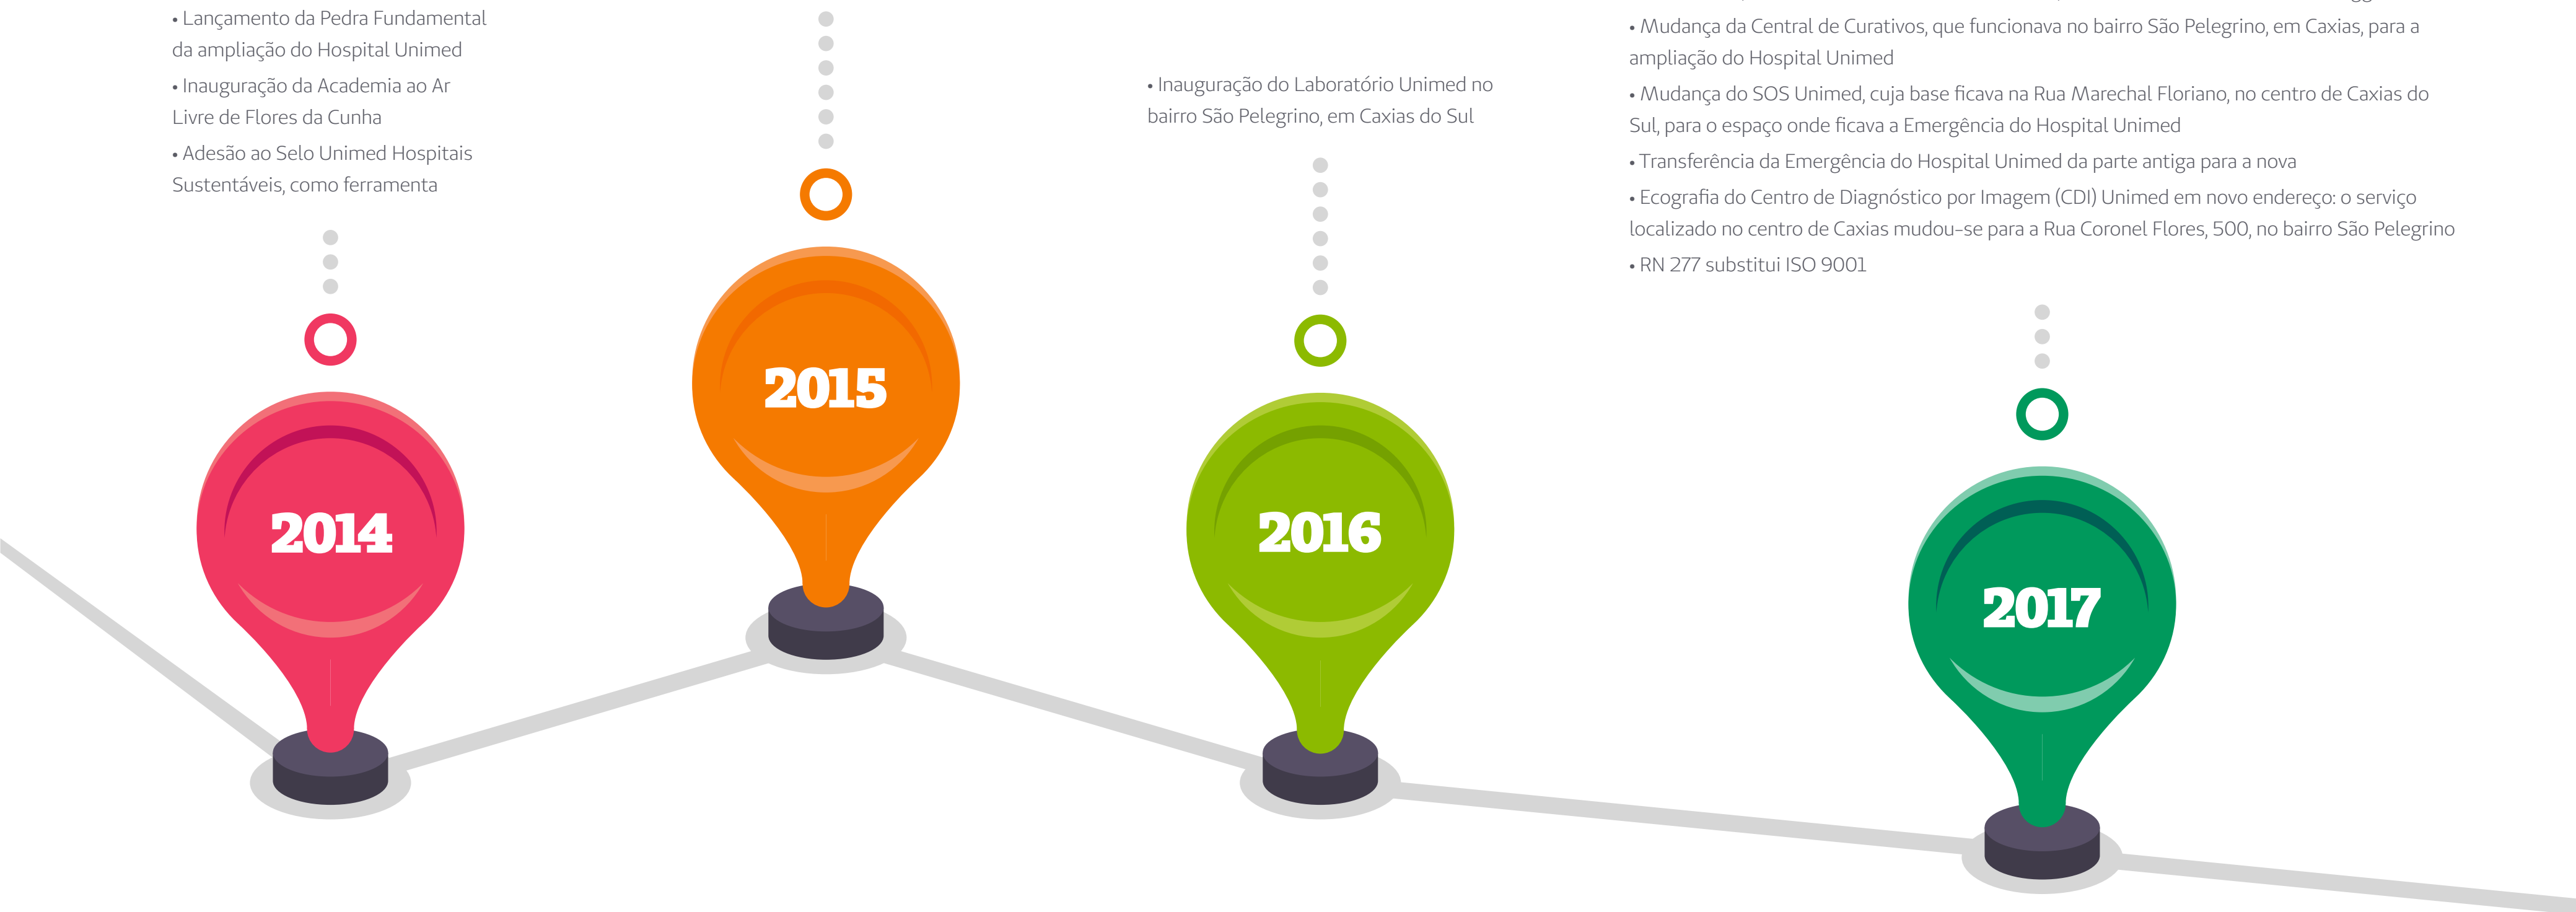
• Lançamento da Pedra Fundamental da ampliação do Hospital Unimed

• Inauguração da Academia ao Ar Livre de Flores da Cunha

• Adesão ao Selo Unimed Hospitais Sustentáveis, como ferramenta

2014

2015

• Inauguração do Laboratório Unimed no bairro São Pelegrino, em Caxias do Sul

2016

• Mudança da Central de Curativos, que funcionava no bairro São Pelegrino, em Caxias, para a ampliação do Hospital Unimed

• Mudança do SOS Unimed, cuja base ficava na Rua Marechal Floriano, no centro de Caxias do Sul, para o espaço onde ficava a Emergência do Hospital Unimed

• Transferência da Emergência do Hospital Unimed da parte antiga para a nova

• Ecografia do Centro de Diagnóstico por Imagem (CDI) Unimed em novo endereço: o serviço localizado no centro de Caxias mudou-se para a Rua Coronel Flores, 500, no bairro São Pelegrino

• RN 277 substitui ISO 9001

2017